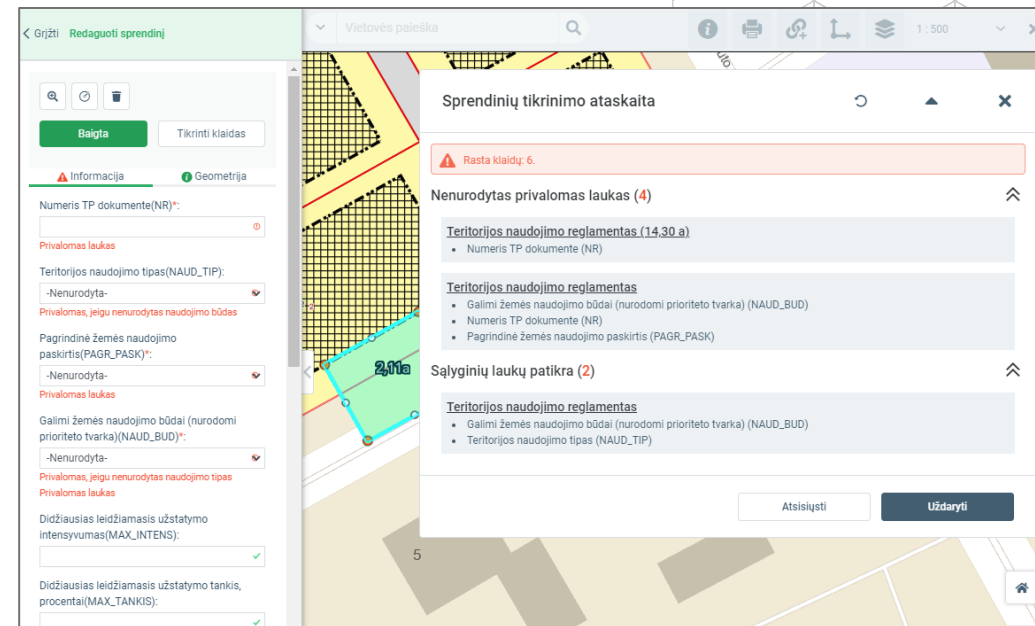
< Grįžti Redaguoti sprendinį

Baigta
Tikrinti klaidas

Informacija
Geometrija

Numeris TP dokumente(NR)*:
Privalomas laukas

Teritorijos naudojimo tipas(NAUD_TIP):
-Nenurodyta-
Privalomas, jeigu nenurodytas naudojimo būdas

Pagrindinė žemės naudojimo paskirtis(PAGR_PASK)*:
-Nenurodyta-
Privalomas laukas

Galimi žemės naudojimo būdai (nurodomi prioriteto tvarka)(NAUD_BUD)*:
-Nenurodyta-
Privalomas, jeigu nenurodytas naudojimo tipas
Privalomas laukas

Didžiausias leidžiamasis užstatymo intensyvumas(MAX_INTENS):

Didžiausias leidžiamasis užstatymo tankis, procentai(MAX_TANKIS):

Vietovės paieška
1 : 500

2,11a
5

Sprendinių tikrinimo ataskaita

Rasta klaidų: 6.

Nenurodytas privalomas laukas (4)

Teritorijos naudojimo reglamentas (14,30 a)
• Numeris TP dokumente (NR)

Teritorijos naudojimo reglamentas
• Galimi žemės naudojimo būdai (nurodomi prioriteto tvarka) (NAUD_BUD)
• Numeris TP dokumente (NR)
• Pagrindinė žemės naudojimo paskirtis (PAGR_PASK)

Sąlyginių laukų patikra (2)

Teritorijos naudojimo reglamentas
• Galimi žemės naudojimo būdai (nurodomi prioriteto tvarka) (NAUD_BUD)
• Teritorijos naudojimo tipas (NAUD_TIP)

Atsisiųsti
Uždaryti